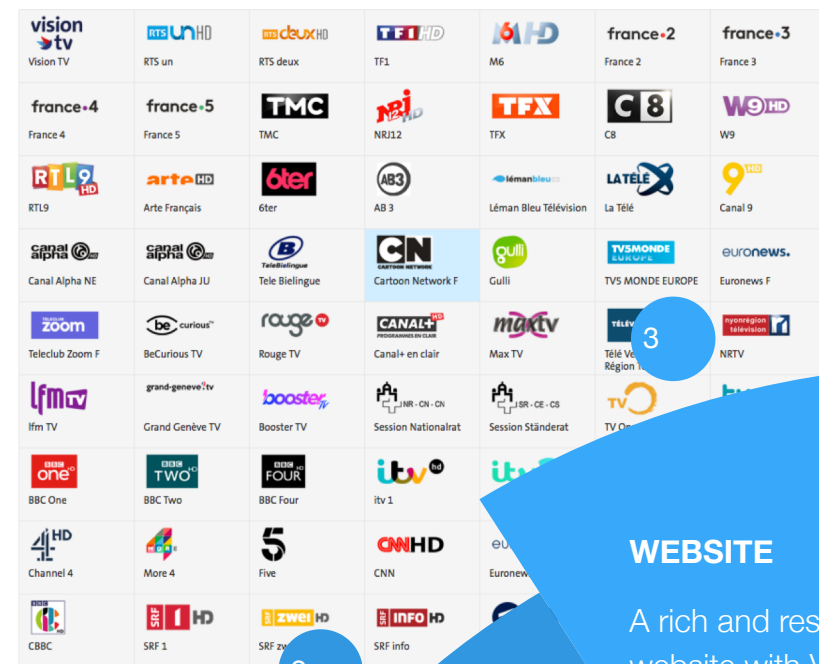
vision tv
Vision TV

RTS UN HD
RTS un

RTS deux HD
RTS deux

TF1 HD
TF1

M6 HD
M6

france•2
France 2

france•3
France 3

france•4
France 4

france•5
France 5

TMC
TMC

NRJ 12 HD
NRJ12

TFX
TFX

C8
C8

W9 HD
W9

RTL9 HD
RTL9

arte HD
Arte Français

6ter
6ter

AB3
AB 3

lémanbleu
Léman Bleu Télévision

LA TÉLÉ
La Télé

9 HD
Canal 9

canal alpha
Canal Alpha NE

canal alpha
Canal Alpha JU

TeleBielingue
Tele Bielingue

CN CARTOON NETWORK
Cartoon Network F

gulli
Gulli

TV5MONDE EUROPE
TV5 MONDE EUROPE

euronews.
Euronews F

zoom
Teleclub Zoom F

be curious
BeCurious TV

rouge tv
Rouge TV

CANAL+ HD
Canal+ en clair

maxtv
Max TV

TÉLÉ
Télé Ve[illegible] Région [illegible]

3

nyonrégion télévision
NRTV

lfm tv
lfm TV

grand-geneve tv
Grand Genève TV

booster tv
Booster TV

NR - CN - CN
Session Nationalrat

SR - CE - CS
Session Ständerat

TV
TV O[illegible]

BBC one HD
BBC One

BBC TWO HD
BBC Two

BBC FOUR HD
BBC Four

itv hd
itv 1

itv

4 HD
Channel 4

More 4
More 4

5
Five

CNN HD
CNN

eu
Euronew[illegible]

WEBSITE

A rich and res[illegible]

CBBC
CBBC

SRF 1 HD
SRF 1

SRF zwei HD
SRF zw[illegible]

SRF INFO HD
SRF info

website with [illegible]